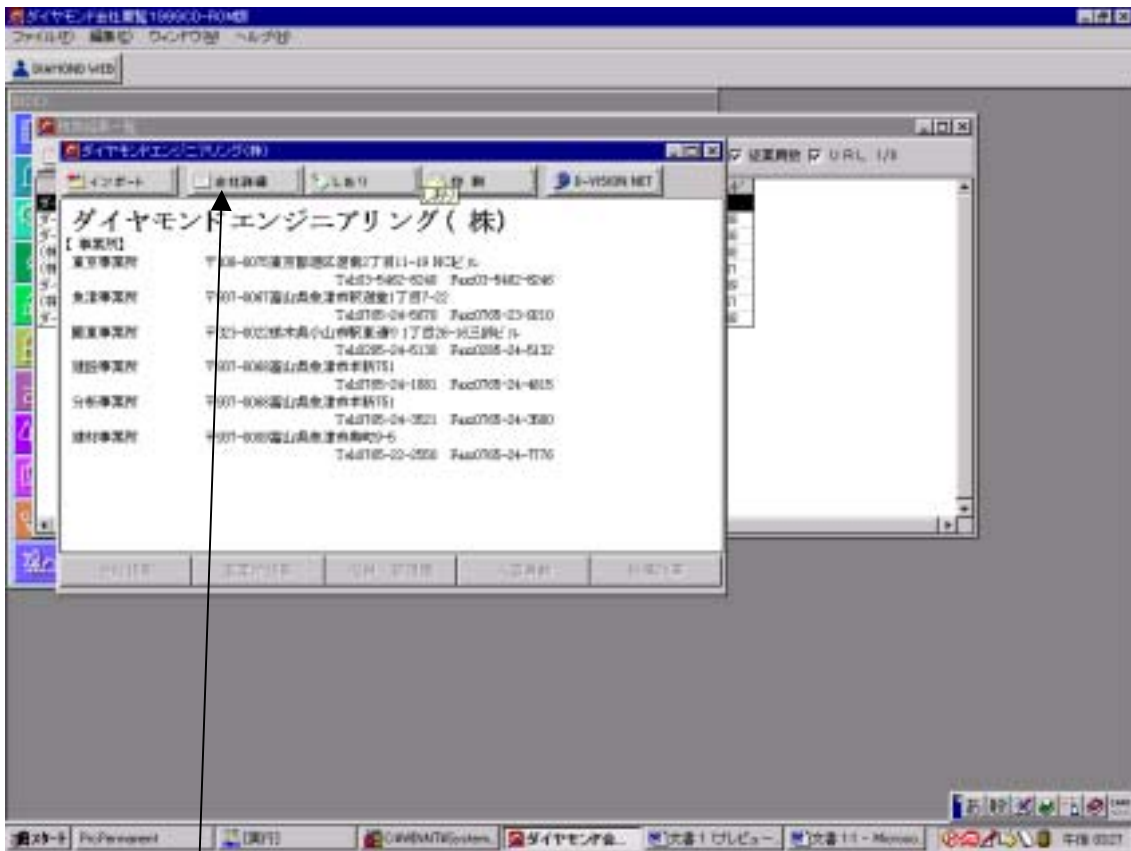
ダイヤモンド会社職員録1999CD-ROM版
ファイル(F) 編集(E) ウィンドウ(W) ヘルプ(H)
DIAMOND WEB

ダイヤモンドエンジニアリング(株)
インポート　会社詳細　しおり　印刷　D-VISION NET
ダイヤモンドエンジニアリング(株)
【事業所】
東京事業所　〒105-0075東京都港区虎ノ門11-19 NCビル
Tel03-5462-6248 Fax03-5462-6246
魚津事業所　〒937-0067富山県魚津市駅前1丁目7-22
Tel0765-24-5878 Fax0765-23-8810
関東事業所　〒323-0025栃木県小山市駅東通り1丁目26-16三井ビル
Tel0285-24-5130 Fax0285-24-5132
建設事業所　〒937-0068富山県魚津市本新751
Tel0765-24-1881 Fax0765-24-4815
分析事業所　〒937-0068富山県魚津市本新751
Tel0765-24-3521 Fax0765-24-3580
資材事業所　〒937-0068富山県魚津市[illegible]
Tel0765-22-0556 Fax0765-24-7776

従業員数 URL 1/8

スタート　PicPermanent　[実行]　CAN/DIVATIMSystem　ダイヤモンド会...　文書1 - プレビュー　文書1 1 - Microso...　午後 03:27